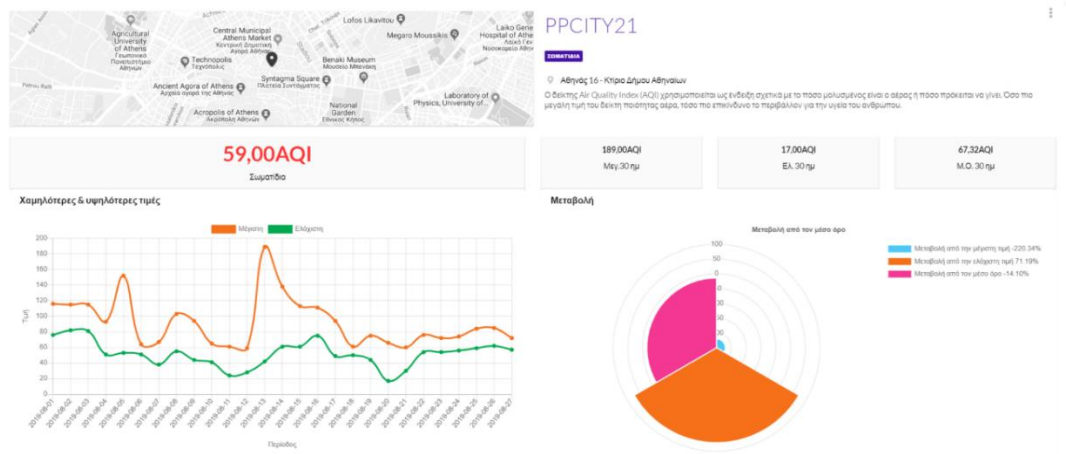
Agricultural University of Athens
Γεωπονικό Πανεπιστήμιο Αθηνών
Central Municipal Athens Market
Κεντρική Δημοτική Αγορά Αθηνών
Technopolis
Τεχνόπολις
Lofos Likavitou
Megaro Moussikis
Laiko General Hospital of Athens
Λαϊκό Γενικό Νοσοκομείο Αθηνών
Benaki Museum
Μουσείο Μπενάκη
Syntagma Square
Πλατεία Συντάγματος
Ancient Agora of Athens
Αρχαία αγορά της Αθήνας
Acropolis of Athens
Ακρόπολη Αθηνών
National Garden
Εθνικός Κήπος
Laboratory of Physics, University of...

PPCITY21

ΣΩΜΑΤΙΔΙΑ

Αθηνάς 16 - Κτίριο Δήμου Αθηναίων

Ο δείκτης Air Quality Index (AQI) χρησιμοποιείται ως ένδειξη σχετικά με το πόσο μολυσμένος είναι ο αέρας ή πόσο πρόκειται να γίνει. Όσο πιο μεγάλη τιμή του δείκτη ποιότητας αέρα, τόσο πιο επικίνδυνο το περιβάλλον για την υγεία του ανθρώπου.

59,00AQI
Σωματίδια

189,00AQI
Μεγ.30 ημ

17,00AQI
Ελ. 30 ημ

67,32AQI
Μ.Ο. 30 ημ

Χαμηλότερες & υψηλότερες τιμές

Μέγιστη
Ελάχιστη

200
180
160
140
120
100
80
60
40
20
0

Τιμή

2019-08-01
2019-08-02
2019-08-03
2019-08-04
2019-08-05
2019-08-06
2019-08-07
2019-08-08
2019-08-09
2019-08-10
2019-08-11
2019-08-12
2019-08-13
2019-08-14
2019-08-15
2019-08-16
2019-08-17
2019-08-18
2019-08-19
2019-08-20
2019-08-21
2019-08-22
2019-08-23
2019-08-24
2019-08-25
2019-08-26
2019-08-27

Περίοδος

Μεταβολή

Μεταβολή από τον μέσο όρο

100
50
0
-50

Μεταβολή από την μέγιστη τιμή -220.34%
Μεταβολή από την ελάχιστη τιμή 71.19%
Μεταβολή από τον μέσο όρο -14.10%